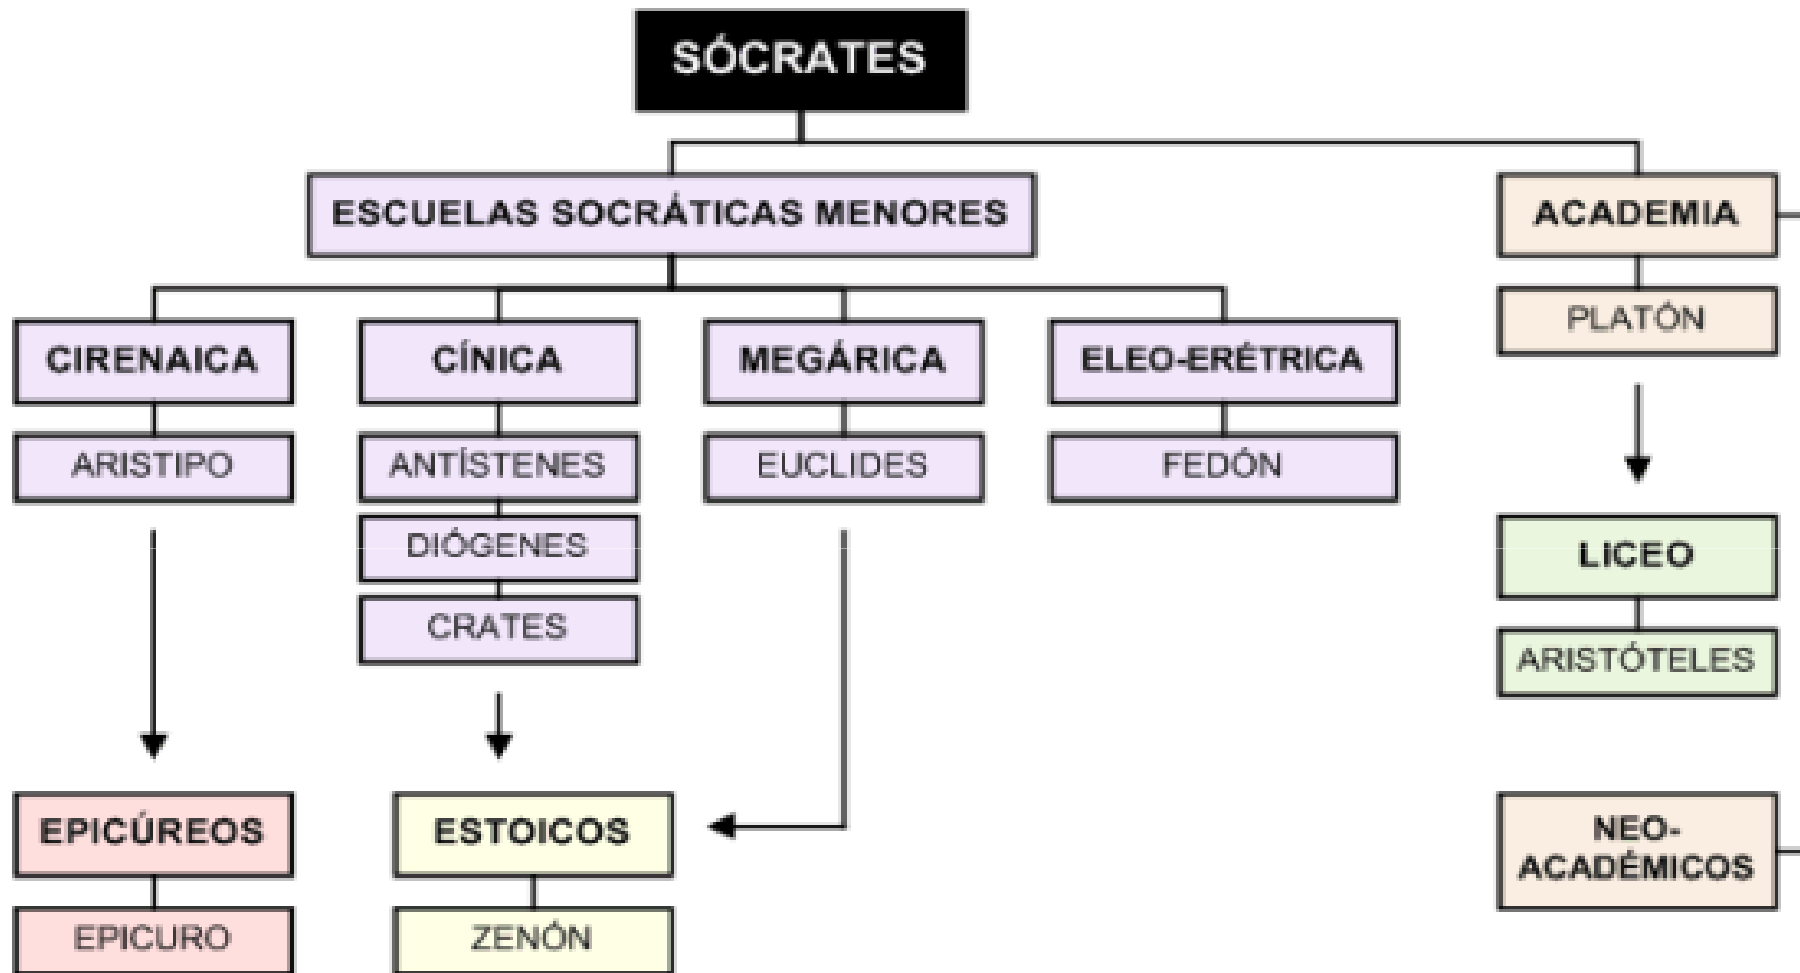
SÓCRATES

ESCUELAS SOCRÁTICAS MENORES

ACADEMIA

PLATÓN

CIRENAICA

ARISTIPO

CÍNICA

ANTÍSTENES

DIÓGENES

CRATES

MEGÁRICA

EUCLIDES

ELEO-ERÉTRICA

FEDÓN

LICEO

ARISTÓTELES

EPICÚREOS

EPICURO

ESTOICOS

ZENÓN

NEO-ACADÉMICOS